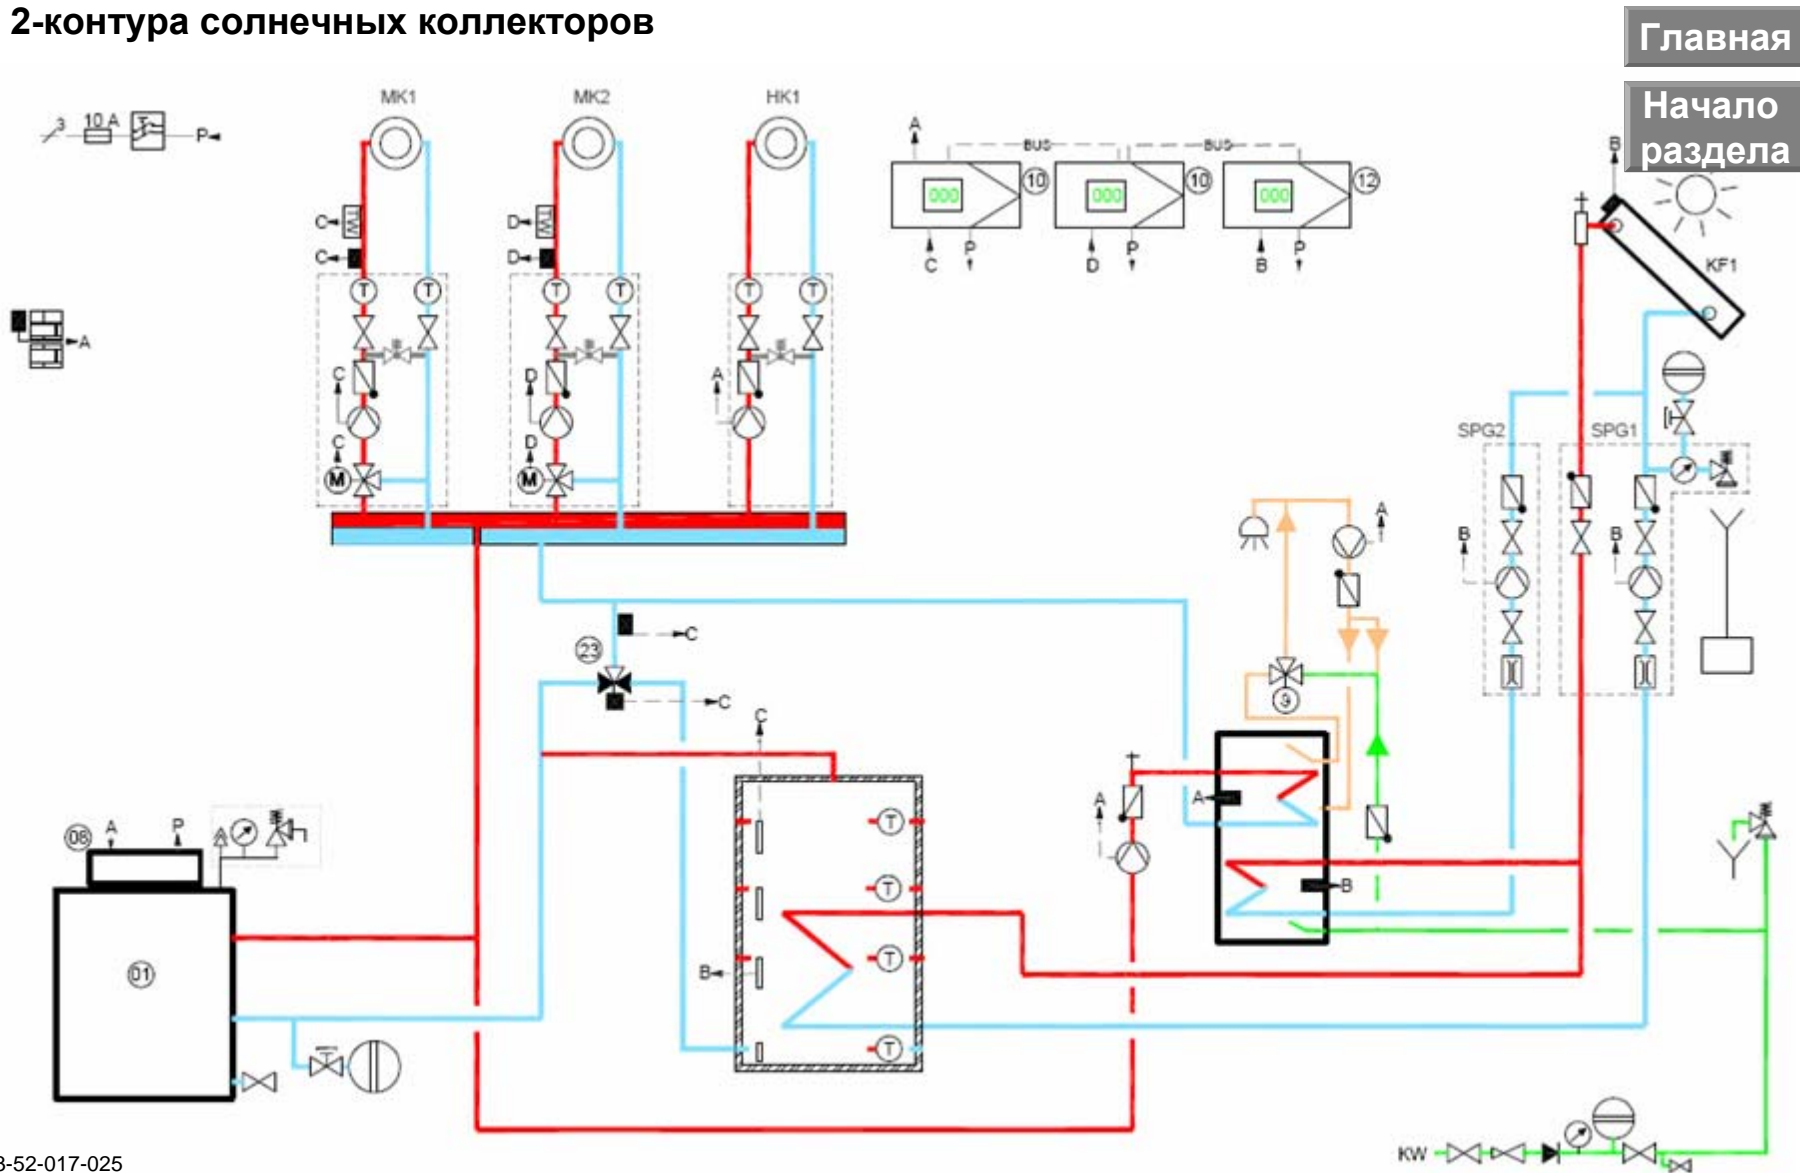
2-контура солнечных коллекторов

Главная

Начало раздела

3 10 A P

A

MK1 MK2 HK1

C C D D

T T T T T T

C D A

C D

M M

A BUS BUS

000 10 000 10 000 12

C P D P B P

B

KF1

SPG2 SPG1

B B

A

23 C C

C

9

A

A

A B

B

08 A P A

01

3-52-017-025

KW